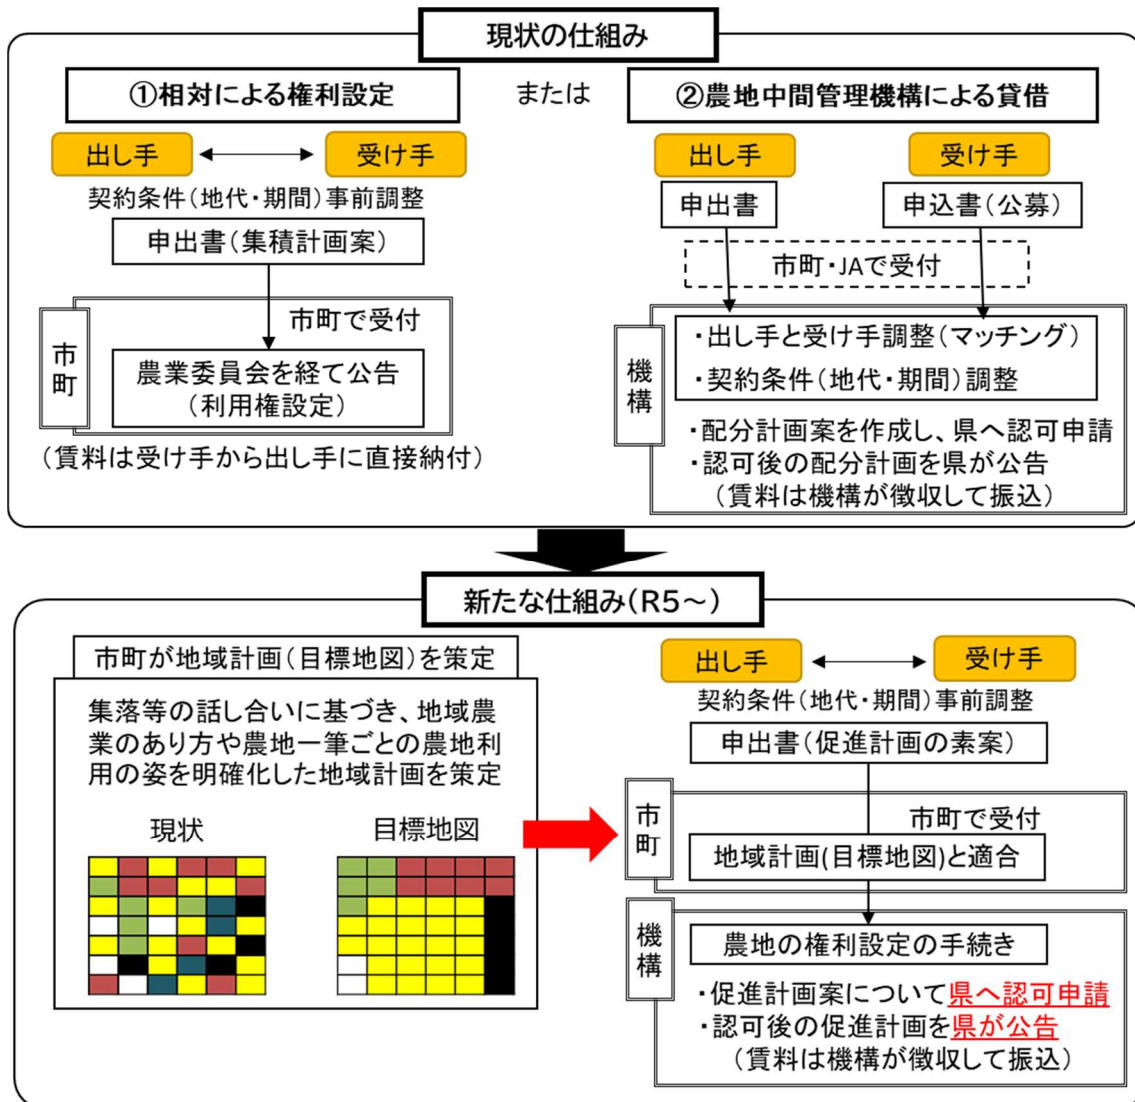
現状の仕組み

①相対による権利設定

または

②農地中間管理機構による貸借

出し手 受け手

契約条件（地代・期間）事前調整

申出書（集積計画案）

市町で受付

市町

農業委員会を経て公告（利用権設定）

（賃料は受け手から出し手に直接納付）

出し手 受け手

申出書

申込書（公募）

市町・JAで受付

機構

・出し手と受け手調整（マッチング）

・契約条件（地代・期間）調整

・配分計画案を作成し、県へ認可申請

・認可後の配分計画を県が公告（賃料は機構が徴収して振込）

新たな仕組み（R5～）

市町が地域計画（目標地図）を策定

集落等の話し合いに基づき、地域農業のあり方や農地一筆ごとの農地利用の姿を明確化した地域計画を策定

現状

目標地図

出し手 受け手

契約条件（地代・期間）事前調整

申出書（促進計画の素案）

市町で受付

市町

地域計画(目標地図)と適合

機構

農地の権利設定の手続き

・促進計画案について県へ認可申請

・認可後の促進計画を県が公告（賃料は機構が徴収して振込）